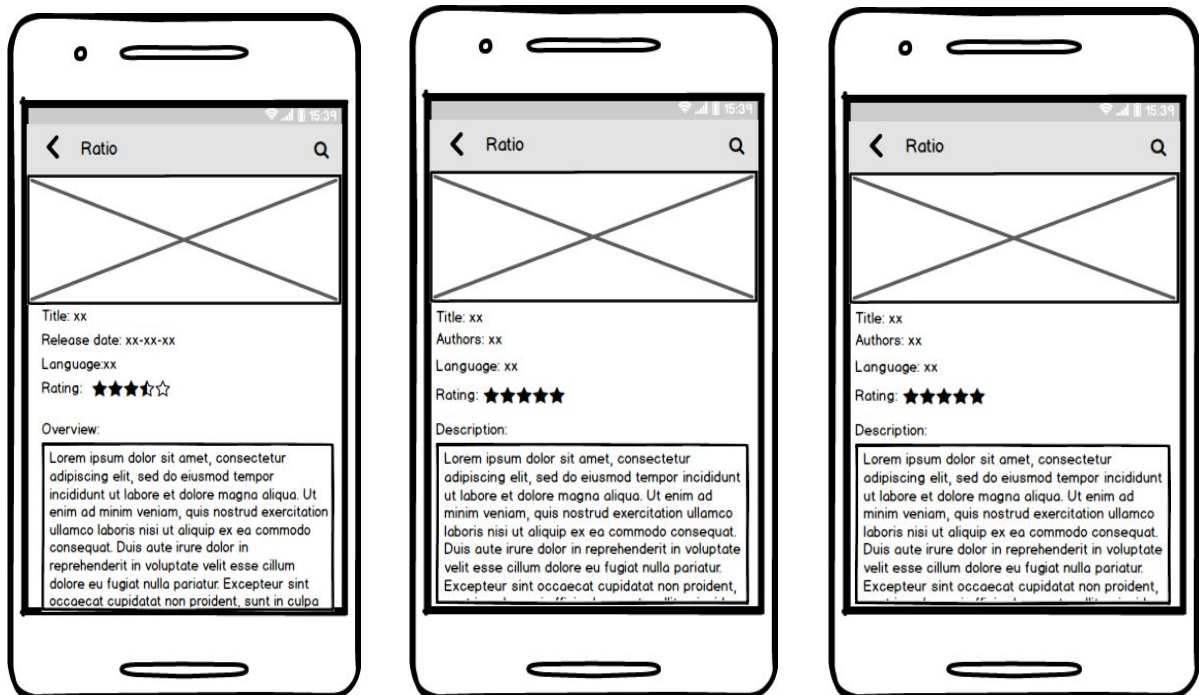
15:39

Ratio

Title: xx

Release date: xx-xx-xx

Language:xx

Rating:

Overview:

Lorem ipsum dolor sit amet, consectetur adipiscing elit, sed do eiusmod tempor incididunt ut labore et dolore magna aliqua. Ut enim ad minim veniam, quis nostrud exercitation ullamco laboris nisi ut aliquip ex ea commodo consequat. Duis aute irure dolor in reprehenderit in voluptate velit esse cillum dolore eu fugiat nulla pariatur. Excepteur sint occaecat cupidatat non proident, sunt in culpa

15:39

Ratio

Title: xx

Authors: xx

Language: xx

Rating:

Description:

Lorem ipsum dolor sit amet, consectetur adipiscing elit, sed do eiusmod tempor incididunt ut labore et dolore magna aliqua. Ut enim ad minim veniam, quis nostrud exercitation ullamco laboris nisi ut aliquip ex ea commodo consequat. Duis aute irure dolor in reprehenderit in voluptate velit esse cillum dolore eu fugiat nulla pariatur. Excepteur sint occaecat cupidatat non proident, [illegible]

15:39

Ratio

Title: xx

Authors: xx

Language: xx

Rating:

Description:

Lorem ipsum dolor sit amet, consectetur adipiscing elit, sed do eiusmod tempor incididunt ut labore et dolore magna aliqua. Ut enim ad minim veniam, quis nostrud exercitation ullamco laboris nisi ut aliquip ex ea commodo consequat. Duis aute irure dolor in reprehenderit in voluptate velit esse cillum dolore eu fugiat nulla pariatur. Excepteur sint occaecat cupidatat non proident, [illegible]